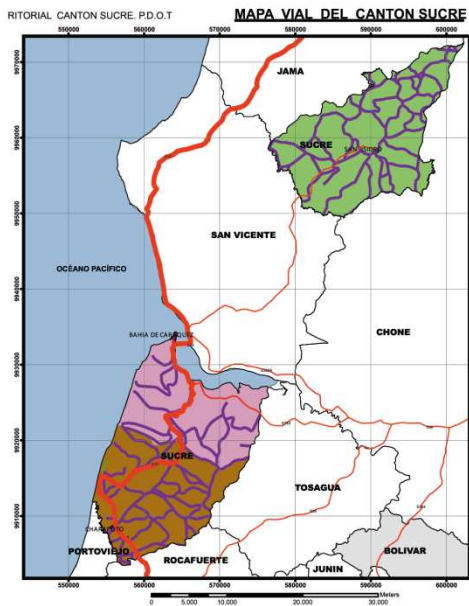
RITORIAL CANTON SUCRE. P.D.O.T

MAPA VIAL DEL CANTON SUCRE

550000 560000 570000 580000 590000 600000

9970000

9960000

9950000

9940000

9930000

9920000

9910000

JAMA

SUCRE

SAN ISIDRO

SAN VICENTE

OCÉANO PACÍFICO

BAHIA DE CARAQUEZ

CHONE

SUCRE

TOSAGUA

CHARAPOTO

PORTOVIEJO

ROCAFUERTE

JUNIN

BOLIVAR

550000 560000 570000 580000 590000 600000

0 5.000 10.000 20.000 30.000 Meters